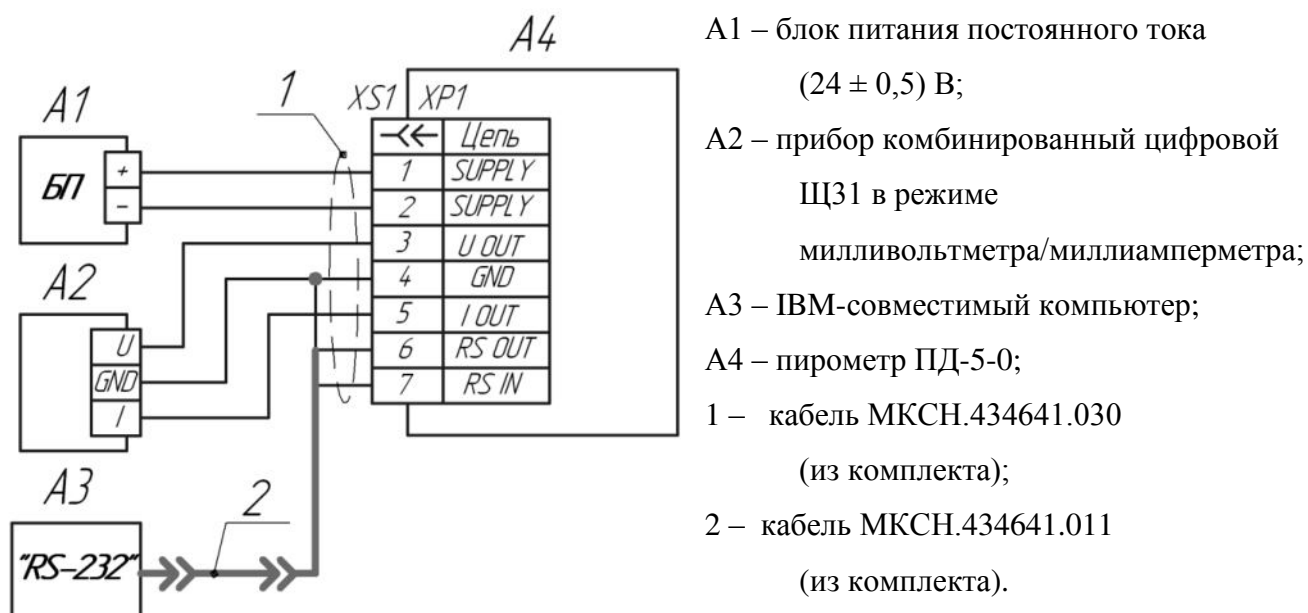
A4

1

XS1 XP1

A1

БП

+

–

A2

U

GND

I

A3

"RS-232"

2

| ≺≺ | Цепь |
|---|---|
| 1 | SUPPLY |
| 2 | SUPPLY |
| 3 | U OUT |
| 4 | GND |
| 5 | I OUT |
| 6 | RS OUT |
| 7 | RS IN |

А1 – блок питания постоянного тока (24 ± 0,5) В;

А2 – прибор комбинированный цифровой Щ31 в режиме милливольтметра/миллиамперметра;

А3 – IBM-совместимый компьютер;

А4 – пирометр ПД-5-0;

1 – кабель МКСН.434641.030 (из комплекта);

2 – кабель МКСН.434641.011 (из комплекта).